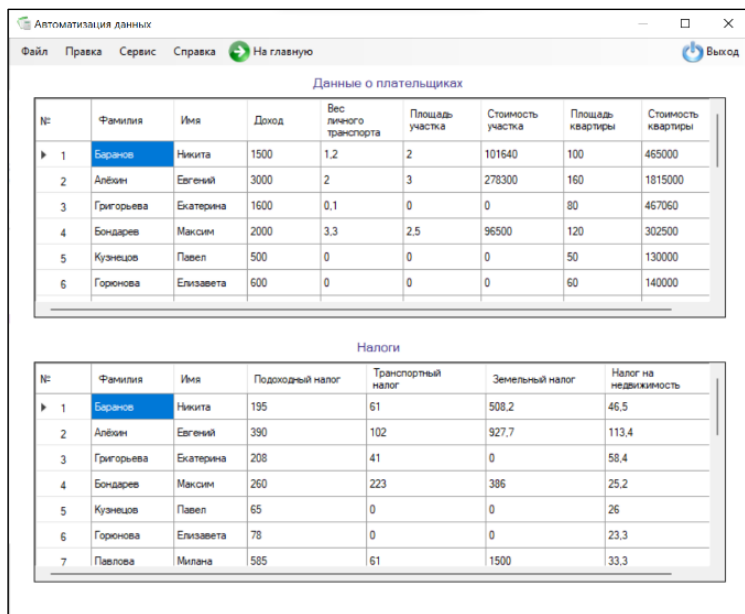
Автоматизация данных

Файл Правка Сервис Справка На главную Выход

Данные о плательщиках

| № | Фамилия | Имя | Доход | Вес личного транспорта | Площадь участка | Стоимость участка | Площадь квартиры | Стоимость квартиры |
|---|---|---|---|---|---|---|---|---|
| 1 | Баранов | Никита | 1500 | 1,2 | 2 | 101640 | 100 | 465000 |
| 2 | Алёхин | Евгений | 3000 | 2 | 3 | 278300 | 160 | 1815000 |
| 3 | Григорьева | Екатерина | 1600 | 0,1 | 0 | 0 | 80 | 467060 |
| 4 | Бондарев | Максим | 2000 | 3,3 | 2,5 | 96500 | 120 | 302500 |
| 5 | Кузнецов | Павел | 500 | 0 | 0 | 0 | 50 | 130000 |
| 6 | Горюнова | Елизавета | 600 | 0 | 0 | 0 | 60 | 140000 |

Налоги

| № | Фамилия | Имя | Подоходный налог | Транспортный налог | Земельный налог | Налог на недвижимость |
|---|---|---|---|---|---|---|
| 1 | Баранов | Никита | 195 | 61 | 508,2 | 46,5 |
| 2 | Алёхин | Евгений | 390 | 102 | 927,7 | 113,4 |
| 3 | Григорьева | Екатерина | 208 | 41 | 0 | 58,4 |
| 4 | Бондарев | Максим | 260 | 223 | 386 | 25,2 |
| 5 | Кузнецов | Павел | 65 | 0 | 0 | 26 |
| 6 | Горюнова | Елизавета | 78 | 0 | 0 | 23,3 |
| 7 | Павлова | Милана | 585 | 61 | 1500 | 33,3 |